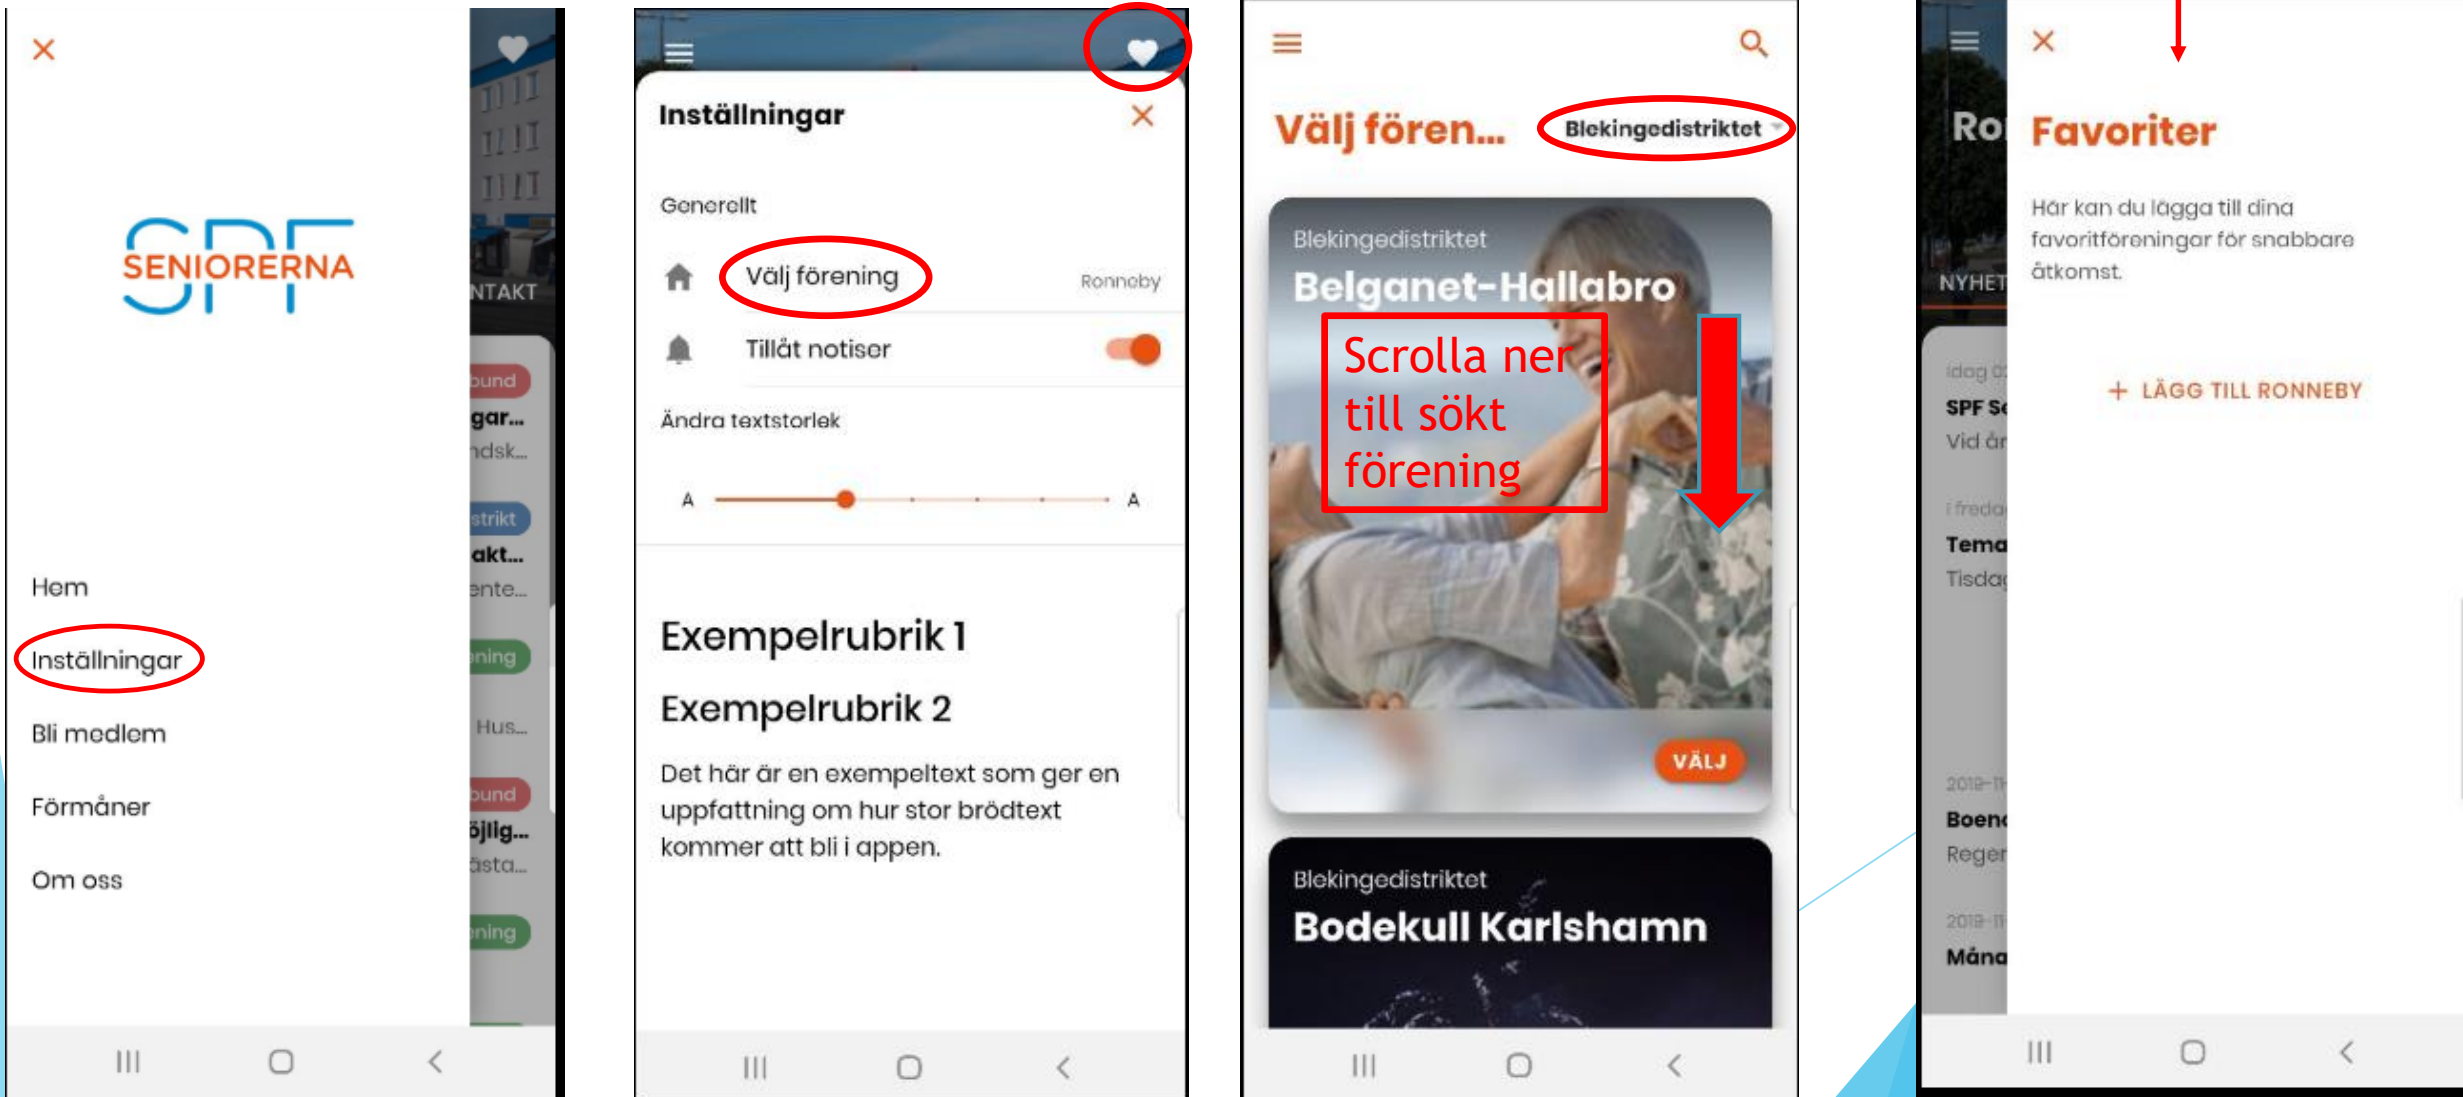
×

SPF SENIORERNA

NTAKT
bund
gar...
ndsk...
strikt
akt...
ente...
ning
Hus...
bund
öjlig...
ästa...
ning

Hem
Inställningar
Bli medlem
Förmåner
Om oss

Inställningar ×

Generellt
Välj förening Ronneby
Tillåt notiser
Ändra textstorlek
A A

Exempelrubrik 1
Exempelrubrik 2
Det här är en exempeltext som ger en uppfattning om hur stor brödtext kommer att bli i appen.

Välj fören... Blekingedistriktet

Blekingedistriktet
Belganet-Hallabro
Scrolla ner till sökt förening
VÄLJ

Blekingedistriktet
Bodekull Karlshamn

Ro
NYHET
idag
SPF S
Vid år
i freda
Tema
Tisda
2019-1
Boen
Reger
2019-1
Måna

×
Favoriter
Här kan du lägga till dina favoritföreningar för snabbare åtkomst.
+ LÄGG TILL RONNEBY